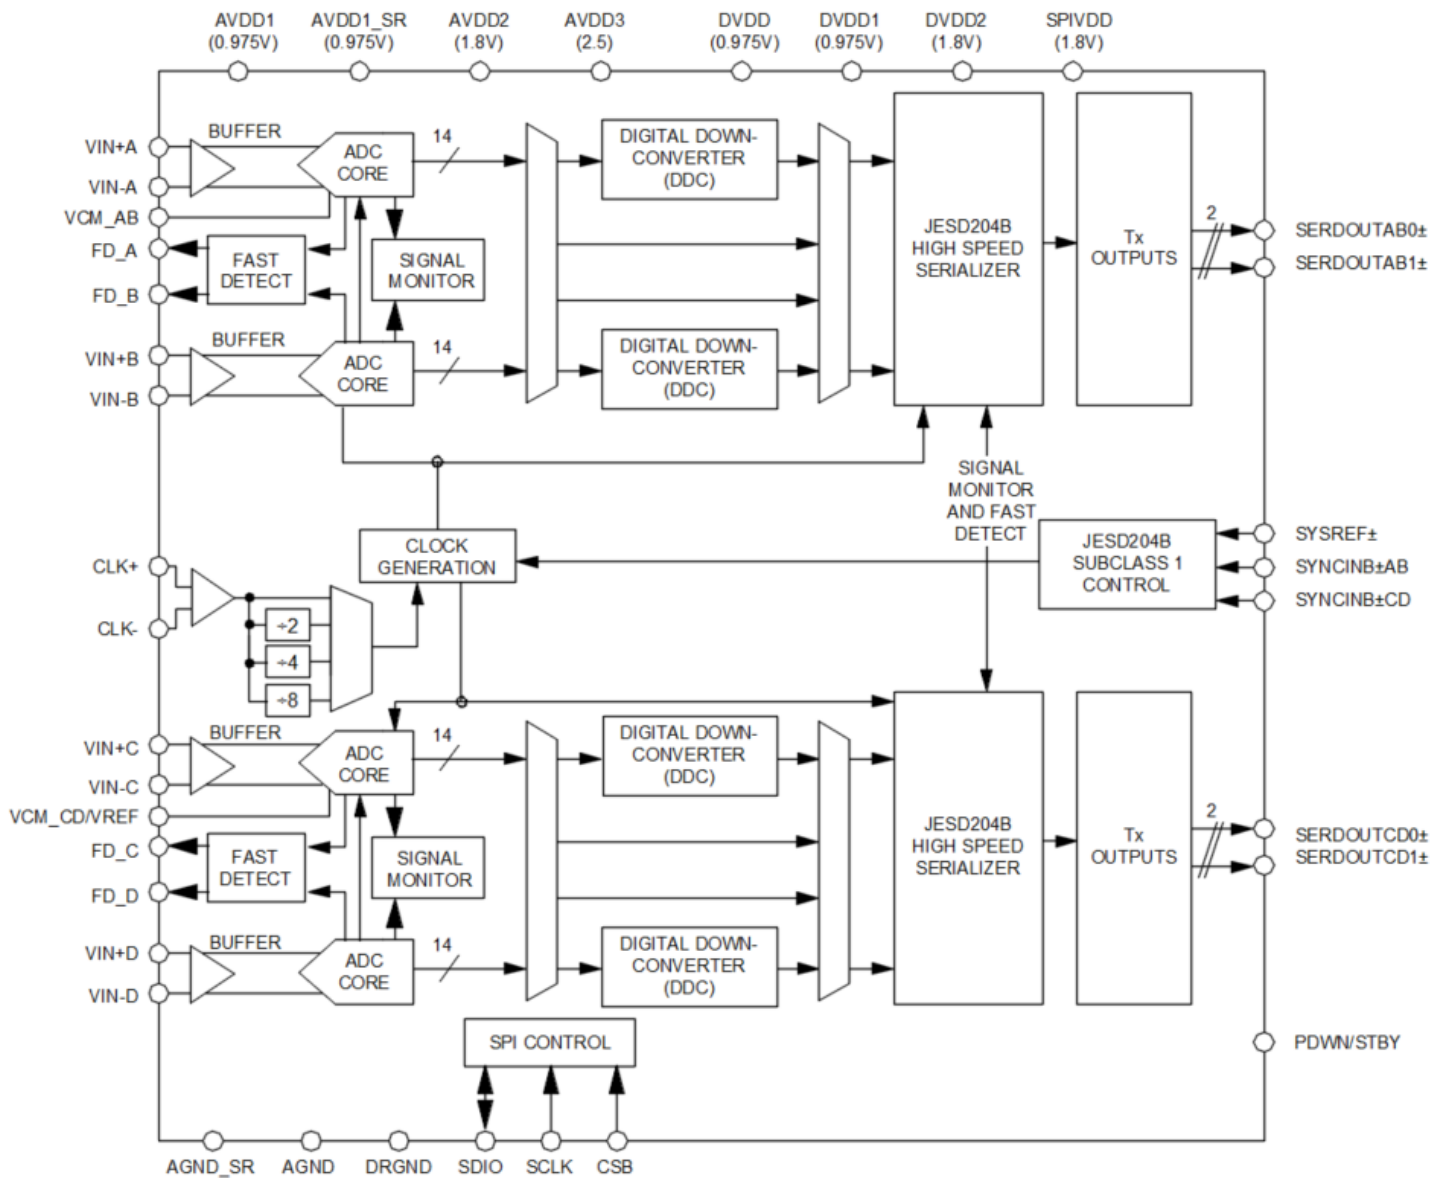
AVDD1 (0.975V) AVDD1_SR (0.975V) AVDD2 (1.8V) AVDD3 (2.5) DVDD (0.975V) DVDD1 (0.975V) DVDD2 (1.8V) SPIVDD (1.8V)

VIN+A
VIN-A
VCM_AB
FD_A
FD_B
VIN+B
VIN-B

BUFFER
ADC CORE
14
DIGITAL DOWN-CONVERTER (DDC)
SIGNAL MONITOR
FAST DETECT
BUFFER
ADC CORE
14
DIGITAL DOWN-CONVERTER (DDC)

JESD204B HIGH SPEED SERIALIZER
Tx OUTPUTS
2
SERDOUTAB0±
SERDOUTAB1±

SIGNAL MONITOR AND FAST DETECT

CLOCK GENERATION
JESD204B SUBCLASS 1 CONTROL
SYSREF±
SYNCINB±AB
SYNCINB±CD

CLK+
CLK-
÷2
÷4
÷8

VIN+C
VIN-C
VCM_CD/VREF
FD_C
FD_D
VIN+D
VIN-D

BUFFER
ADC CORE
14
DIGITAL DOWN-CONVERTER (DDC)
SIGNAL MONITOR
FAST DETECT
BUFFER
ADC CORE
14
DIGITAL DOWN-CONVERTER (DDC)

JESD204B HIGH SPEED SERIALIZER
Tx OUTPUTS
2
SERDOUTCD0±
SERDOUTCD1±

SPI CONTROL
PDWN/STBY

AGND_SR AGND DRGND SDIO SCLK CSB